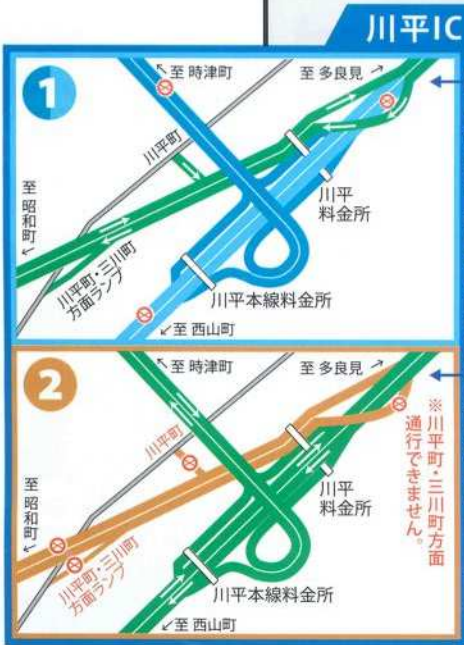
川平IC

1

↖至 時津町

至 多良見 ↗

川平町

至昭和町↙

川平料金所

川平町・三川町方面ランプ

川平本線料金所

↙至 西山町

2

↖至 時津町

至 多良見 ↗

川平町

至昭和町↙

川平料金所

川平町・三川町方面ランプ

※川平町・三川町方面通行できません。

川平本線料金所

↙至 西山町